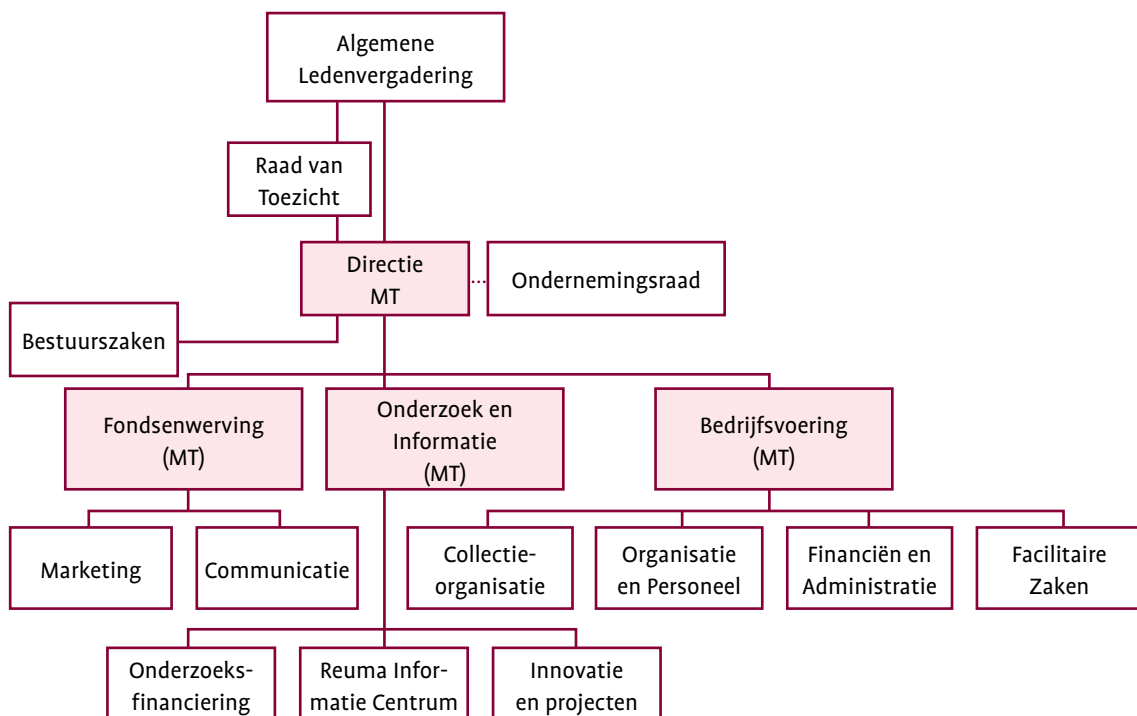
Algemene Ledenvergadering

Raad van Toezicht

Directie MT

Ondernemingsraad

Bestuurszaken

Fondsenwerving (MT)

Onderzoek en Informatie (MT)

Bedrijfsvoering (MT)

Marketing

Communicatie

Collectie-organisatie

Organisatie en Personeel

Financiën en Administratie

Facilitaire Zaken

Onderzoeks-financiering

Reuma Informatie Centrum

Innovatie en projecten